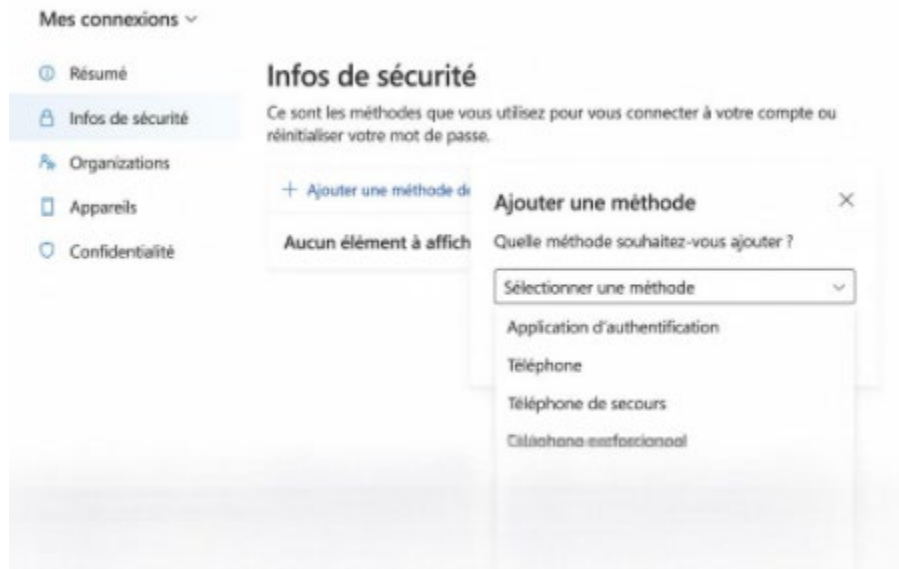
Mes connexions ⌄

Résumé

Infos de sécurité

Organizations

Appareils

Confidentialité

Infos de sécurité

Ce sont les méthodes que vous utilisez pour vous connecter à votre compte ou réinitialiser votre mot de passe.

+ Ajouter une méthode de

Aucun élément à affich

Ajouter une méthode

Quelle méthode souhaitez-vous ajouter ?

Sélectionner une méthode

Application d'authentification

Téléphone

Téléphone de secours

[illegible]